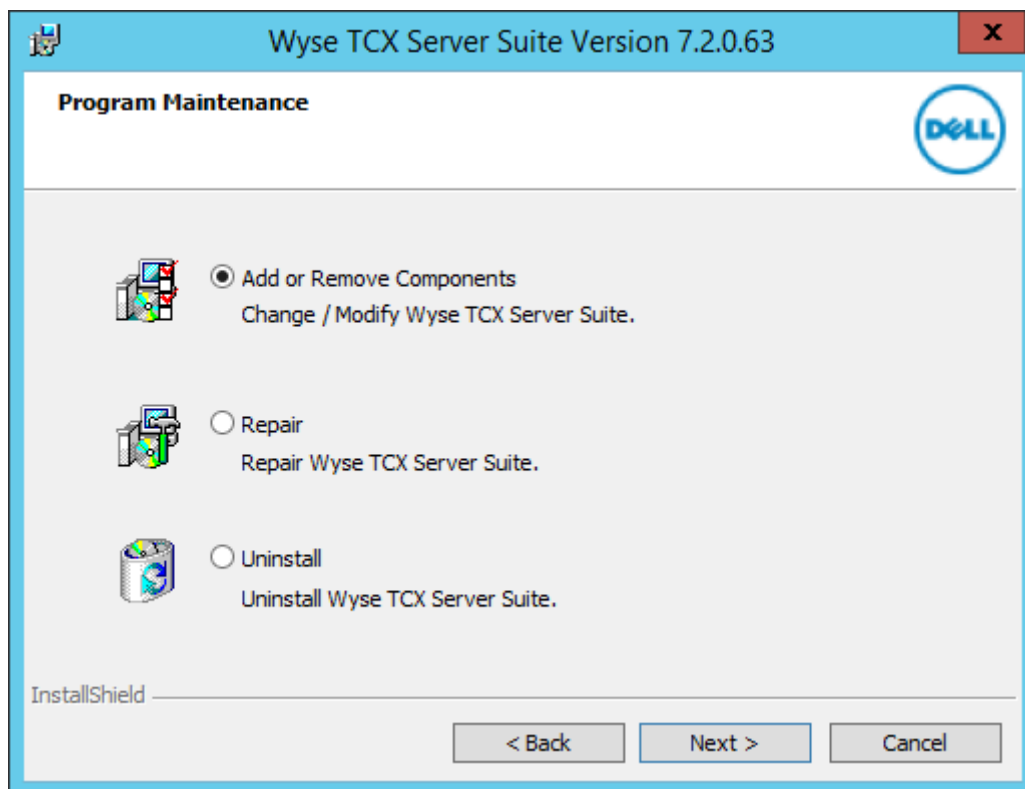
Wyse TCX Server Suite Version 7.2.0.63

x

Program Maintenance

DELL

Add or Remove Components
Change / Modify Wyse TCX Server Suite.

Repair
Repair Wyse TCX Server Suite.

Uninstall
Uninstall Wyse TCX Server Suite.

InstallShield

< Back

Next >

Cancel